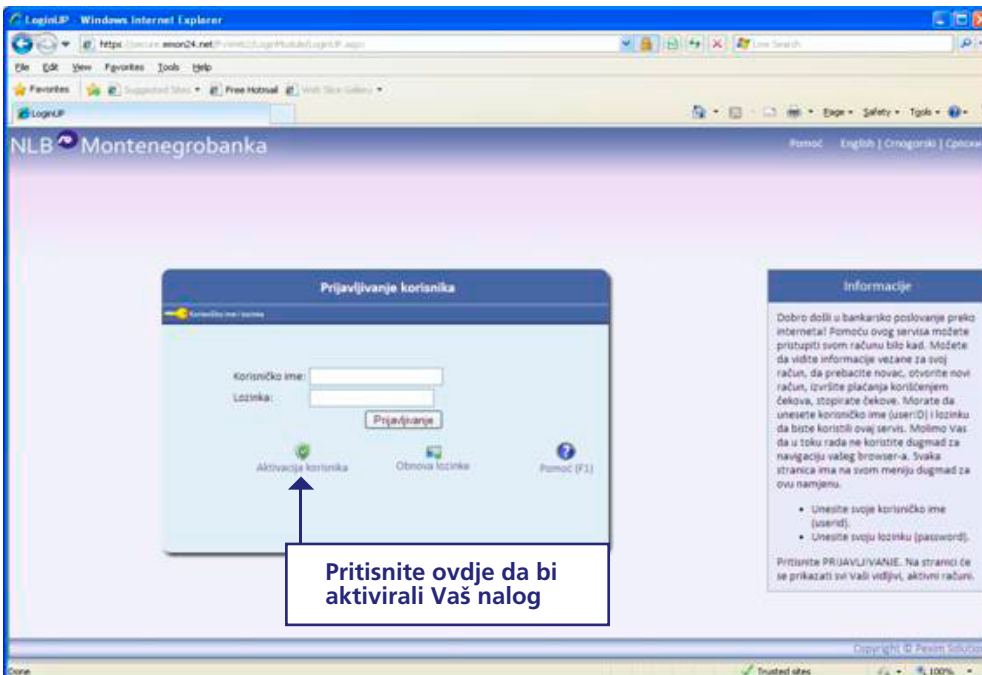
LoginUP - Windows Internet Explorer

https://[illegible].eman24.net/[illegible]/LoginUP.aspx

Live Search

File Edit View Favorites Tools Help

Favorites Suggested Sites Free Hotmail Web Slice Gallery

LoginUP

Page Safety Tools

NLB Montenegrobanka

Pomoć English | Crnogorski | Српски

Prijavljivanje korisnika

Korisničko ime / lozinka

Korisničko ime:

Lozinka:

Prijavljivanje

Aktivacija korisnika

Obnova lozinke

Pomoć (F1)

Pritisnite ovdje da bi aktivirali Vaš nalog

Informacije

Dobro došli u bankarsko poslovanje preko interneta! Pomoću ovog servisa možete pristupiti svom računu bilo kad. Možete da vidite informacije vezane za svoj račun, da prebacite novac, otvorite novi račun, izvršite plaćanja korišćenjem čekova, stopirate čekove. Morate da unesete korisničko ime (userID) i lozinku da biste koristili ovaj servis. Molimo Vas da u toku rada ne koristite dugmad za navigaciju vašeg browser-a. Svaka stranica ima na svom meniju dugmad za ovu namjenu.

• Unesite svoje korisničko ime (userid).
• Unesite svoju lozinku (password).

Pritisnite PRIJAVLJIVANJE. Na stranici će se prikazati svi Vaši vidljivi, aktivni računi.

Copyright © Pexim Solutio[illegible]

Done

Trusted sites

100%